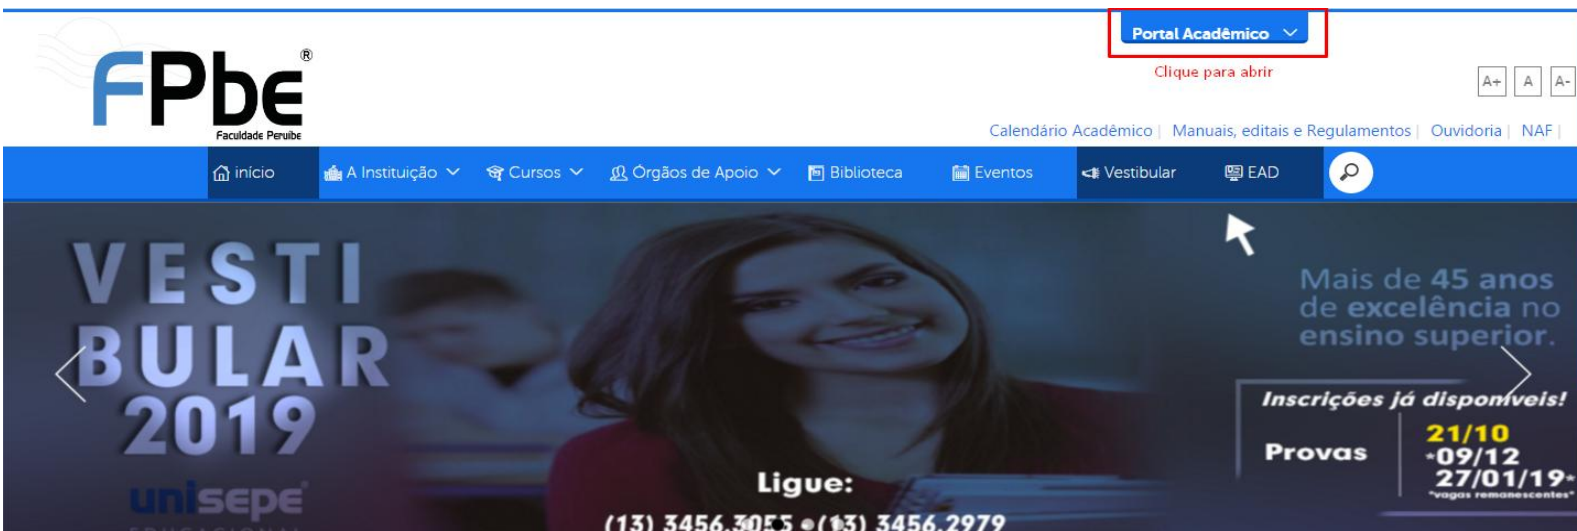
FPbe®
Faculdade Peruíbe

Portal Acadêmico

Clique para abrir

A+ A A-

Calendário Acadêmico | Manuais, editais e Regulamentos | Ouvidoria | NAF |

início A Instituição Cursos Órgãos de Apoio Biblioteca Eventos Vestibular EAD

VESTIBULAR 2019

unisepe

Mais de 45 anos de excelência no ensino superior.

Inscrições já disponíveis!

Provas 21/10 *09/12 27/01/19*
*vagas remanescentes*

Ligue:
(13) 3456.3055 • (13) 3456.2979